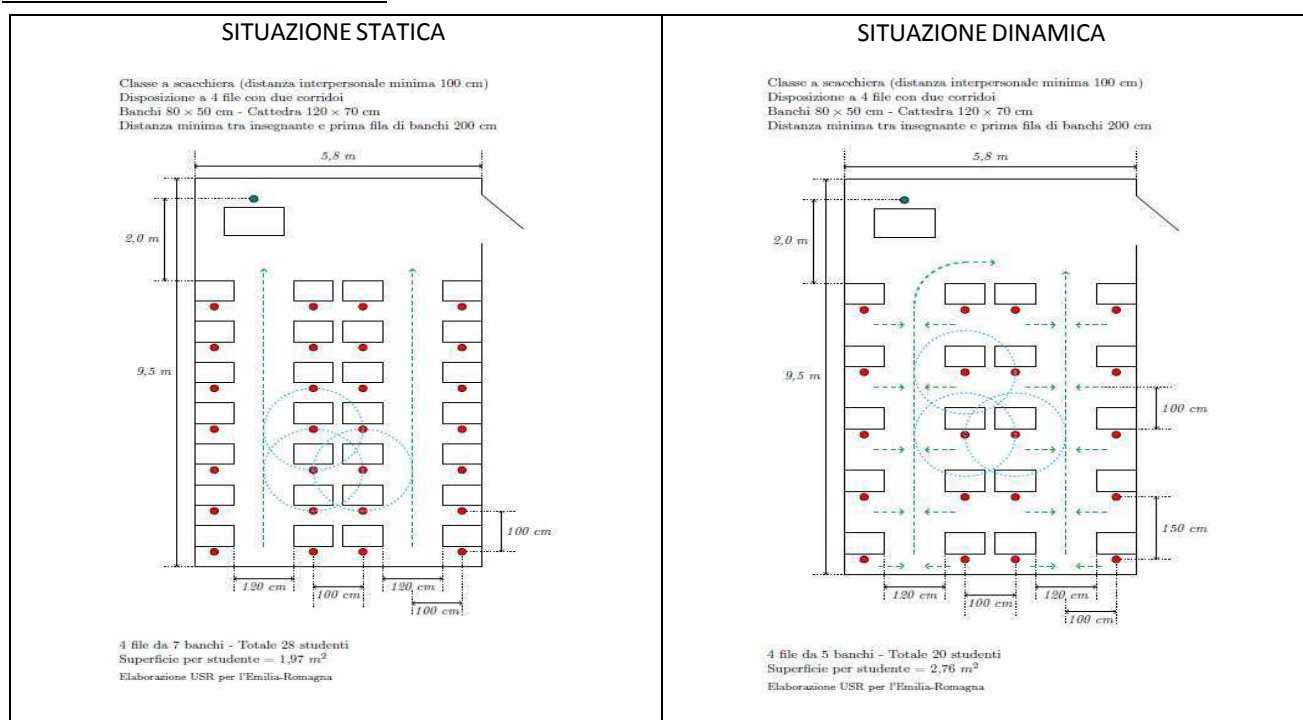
| SITUAZIONE STATICA | SITUAZIONE DINAMICA |
|---|---|
| Classe a scacchiera (distanza interpersonale minima 100 cm) Disposizione a 4 file con due corridoi Banchi $80 \times 50$ cm - Cattedra $120 \times 70$ cm Distanza minima tra insegnante e prima fila di banchi 200 cm | Classe a scacchiera (distanza interpersonale minima 100 cm) Disposizione a 4 file con due corridoi Banchi $80 \times 50$ cm - Cattedra $120 \times 70$ cm Distanza minima tra insegnante e prima fila di banchi 200 cm |
| 5,8 m | 5,8 m |
| 2,0 m | 2,0 m |
| 9,5 m | 9,5 m |
| 100 cm | 100 cm |
| | 150 cm |
| 120 cm 100 cm 120 cm 100 cm | 120 cm 100 cm 120 cm 100 cm |
| 4 file da 7 banchi - Totale 28 studenti Superficie per studente = 1,97 $m^2$ Elaborazione USR per l'Emilia-Romagna | 4 file da 5 banchi - Totale 20 studenti Superficie per studente = 2,76 $m^2$ Elaborazione USR per l'Emilia-Romagna |